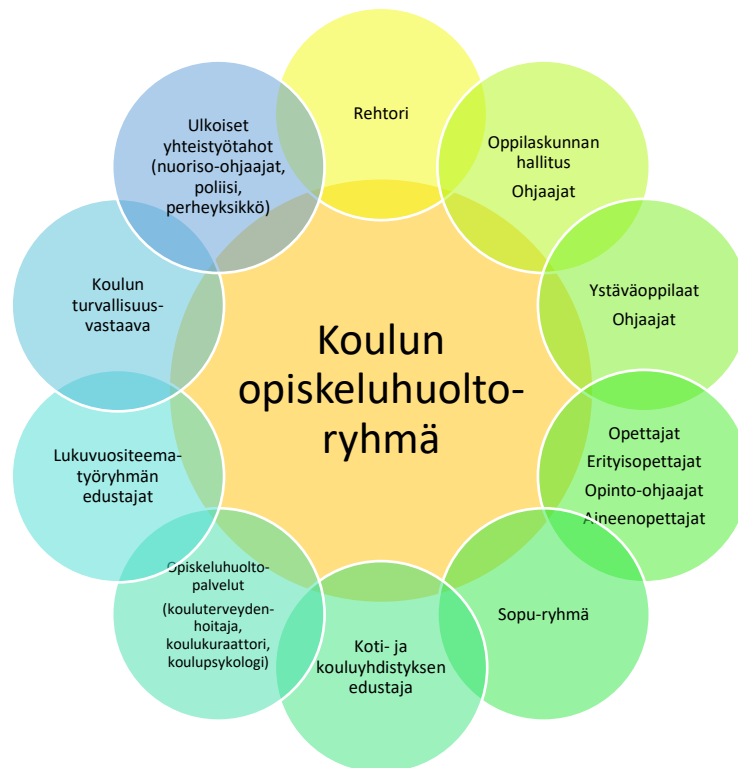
Koulun opiskeluhuoltoryhmä

Rehtori

Oppilaskunnan hallitus
Ohjaajat

Ystäväoppilaat
Ohjaajat

Opettajat
Erityisopettajat
Opinto-ohjaajat
Aineenopettajat

Sopu-ryhmä

Koti- ja kouluyhdistyksen edustaja

Opiskeluhuoltopalvelut
(kouluterveydenhoitaja, koulukuraattori, koulupsykologi)

Lukuvuositeematyöryhmän edustajat

Koulun turvallisuusvastaava

Ulkoiset yhteistyötahot (nuoriso-ohjaajat, poliisi, perheyksikkö)